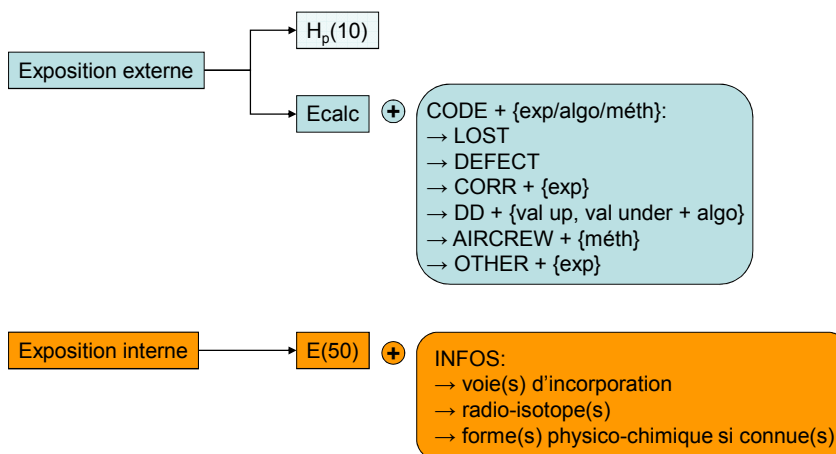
Exposition externe

$H_p(10)$

Ecalc

+

CODE + {exp/algo/méth}:
→ LOST
→ DEFECT
→ CORR + {exp}
→ DD + {val up, val under + algo}
→ AIRCREW + {méth}
→ OTHER + {exp}

Exposition interne

E(50)

+

INFOS:
→ voie(s) d'incorporation
→ radio-isotope(s)
→ forme(s) physico-chimique si connue(s)